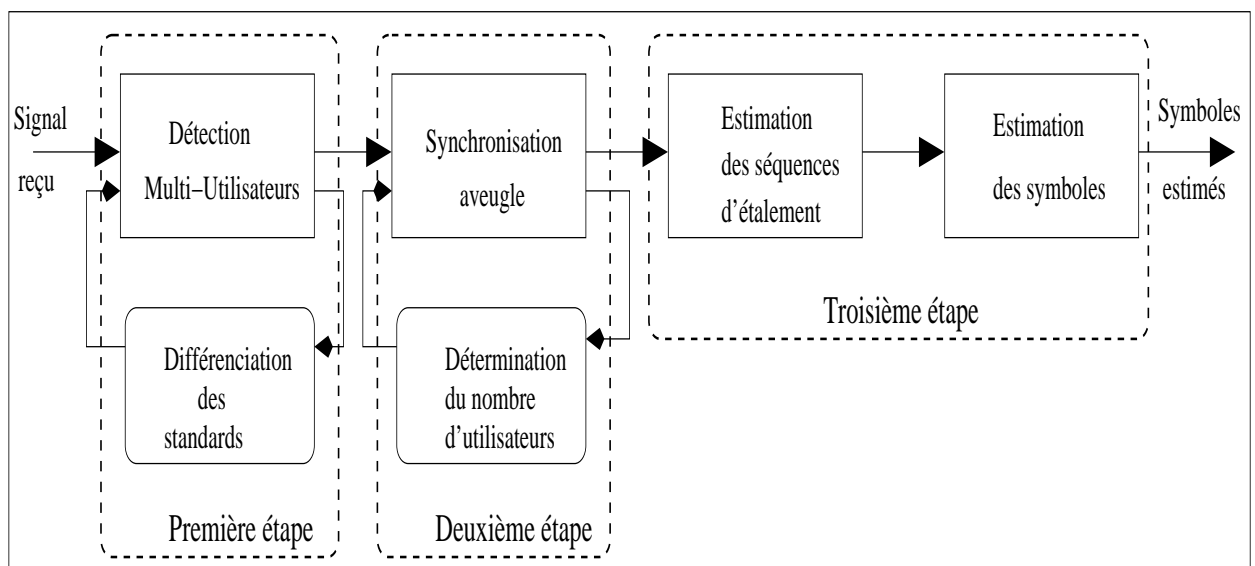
Signal reçu

Détection Multi−Utilisateurs

Différenciation des standards

Première étape

Synchronisation aveugle

Détermination du nombre d'utilisateurs

Deuxième étape

Estimation des séquences d'étalement

Estimation des symboles

Troisième étape

Symboles estimés